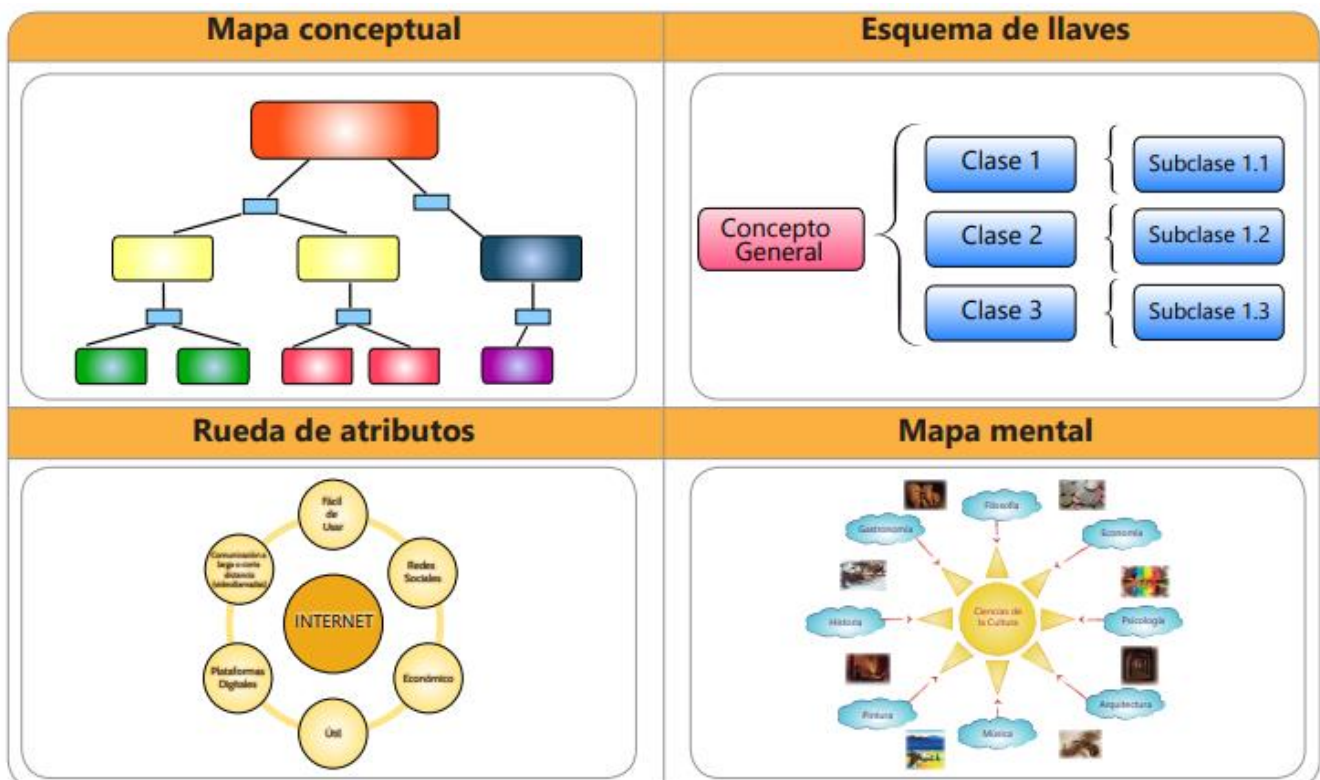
Mapa conceptual

Esquema de llaves

Concepto General

Clase 1

Clase 2

Clase 3

Subclase 1.1

Subclase 1.2

Subclase 1.3

Rueda de atributos

INTERNET

Fácil de Usar

Redes Sociales

Económico

Útil

Plataformas Digitales

Comunicación a larga o corta distancia (videollamadas)

Mapa mental

Ciencias de la Cultura

Filosofía

Economía

Psicología

Arquitectura

Música

Pintura

Historia

Gastronomía